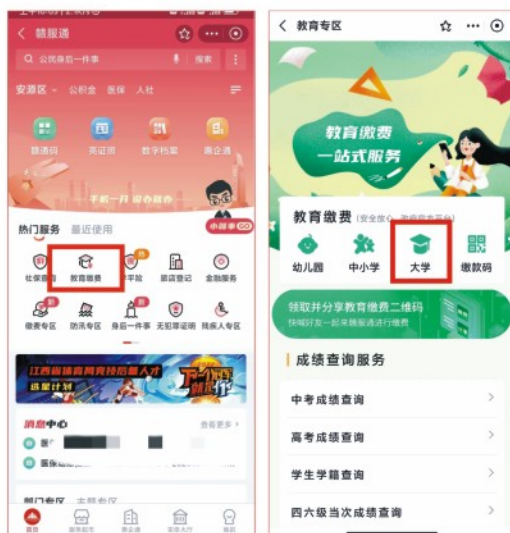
赣服通

公共服务一件事 搜索

安源区 公积金 医保 人社

赣通码 亮证照 数字档案 赣企通

千帆一开 很办就办

小赣事

热门服务 最近使用

社保缴费 教育缴费 平险 酒店登记 金融服务

缴费专区 防汛专区 身后一件事 无犯罪证明 残疾人专区

江西省体育局竞技后备人才 选星计划

消息中心 查看更多

部门专区 主题专区

首页 服务超市 赣企通 政务大厅 我的

教育专区

教育缴费 一站式服务

教育缴费 安全放心 教育官方平台

幼儿园 中小学 大学 缴款码

领取并分享教育缴费二维码 快喊好友一起来赣服通进行缴费

成绩查询服务

中考成绩查询

高考成绩查询

学生学籍查询

四六级当次成绩查询